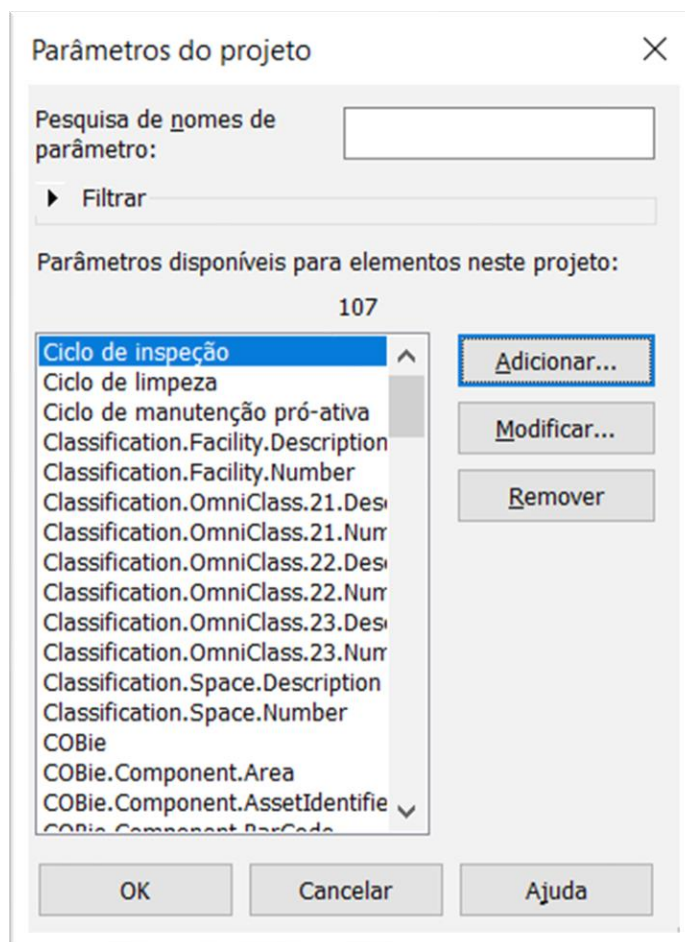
Parâmetros do projeto

Pesquisa de nomes de parâmetro:

Filtrar

Parâmetros disponíveis para elementos neste projeto:

107

Ciclo de inspeção
Ciclo de limpeza
Ciclo de manutenção pró-ativa
Classification.Facility.Description
Classification.Facility.Number
Classification.OmniClass.21.Des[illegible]
Classification.OmniClass.21.Num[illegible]
Classification.OmniClass.22.Des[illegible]
Classification.OmniClass.22.Num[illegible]
Classification.OmniClass.23.Des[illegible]
Classification.OmniClass.23.Num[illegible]
Classification.Space.Description
Classification.Space.Number
COBie
COBie.Component.Area
COBie.Component.AssetIdentifie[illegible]
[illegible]

Adicionar...
Modificar...
Remover

OK
Cancelar
Ajuda